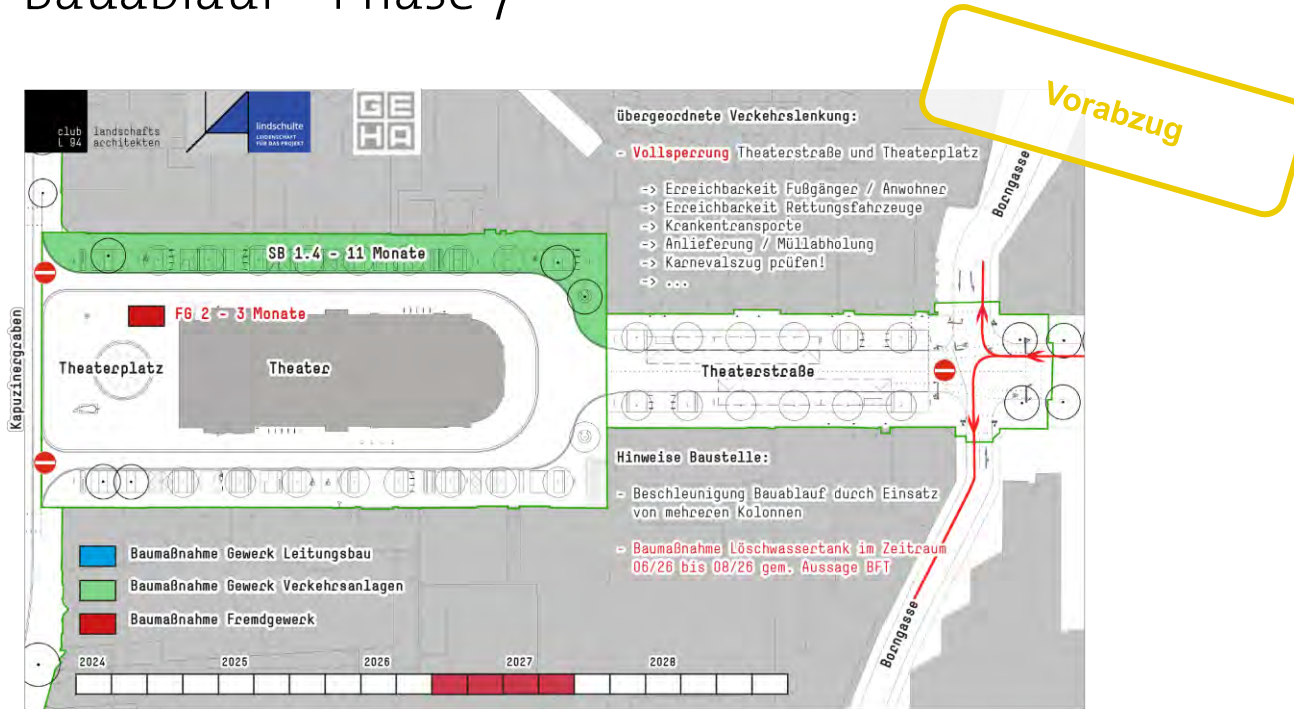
Bauablauf – Phase 7

Vorabzug

club L 94 landschafts architekten

lindschulte LANDSCHAFT FÜR DAS PROJEKT

GE HA

übergeordnete Verkehrslenkung:

- Vollsperrung Theaterstraße und Theaterplatz

-> Erreichbarkeit Fußgänger / Anwohner
-> Erreichbarkeit Rettungsfahrzeuge
-> Krankentransporte
-> Anlieferung / Müllabholung
-> Karnevalszug prüfen!
-> ...

Borngasse

SB 1.4 - 11 Monate

FG 2 - 3 Monate

Kapuzinergraben

Theaterplatz

Theater

Theaterstraße

Hinweise Baustelle:

- Beschleunigung Bauablauf durch Einsatz von mehreren Kolonnen

- Baumaßnahme Löschwassertank im Zeitraum 06/26 bis 08/26 gem. Aussage BFT

Baumaßnahme Gewerk Leitungsbau

Baumaßnahme Gewerk Verkehrsanlagen

Baumaßnahme Fremdgewerk

Borngasse

2024 2025 2026 2027 2028